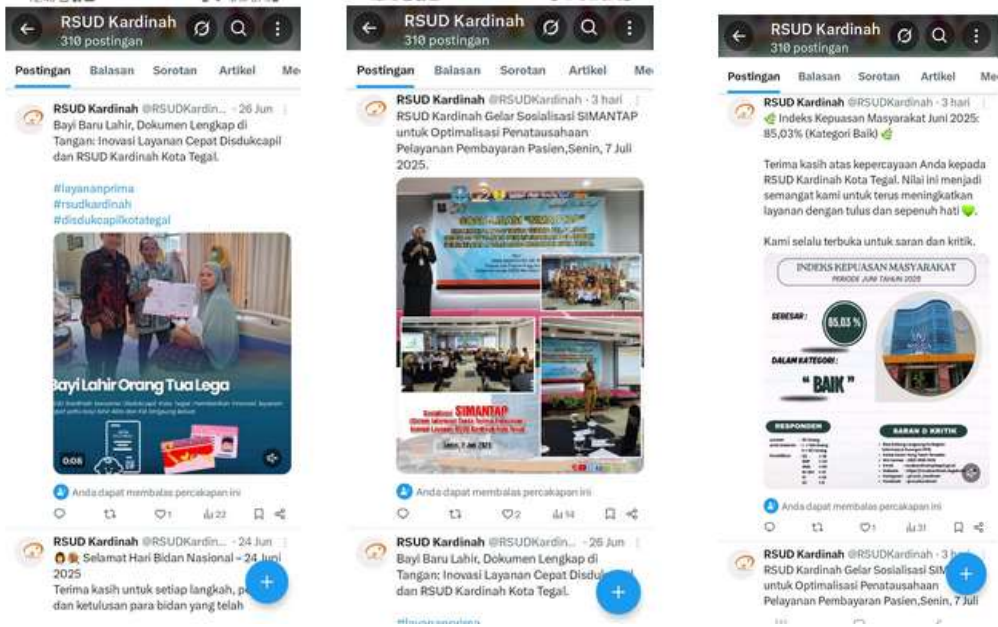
RSUD Kardinah
310 postingan

Postingan Balasan Sorotan Artikel Me

RSUD Kardinah @RSUDKardin... · 26 Jun
Bayi Baru Lahir, Dokumen Lengkap di Tangan: Inovasi Layanan Cepat Disdukcapil dan RSUD Kardinah Kota Tegal.

#layananprima
#rsudkardinah
#disdukcapilkotategal

Bayi Lahir Orang Tua Lega
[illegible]

0:05

Anda dapat membalas percakapan ini

1 22

RSUD Kardinah @RSUDKardin... · 24 Jun
Selamat Hari Bidan Nasional – 24 Juni 2025
Terima kasih untuk setiap langkah, pe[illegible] dan ketulusan para bidan yang telah

RSUD Kardinah
310 postingan

Postingan Balasan Sorotan Artikel Me

RSUD Kardinah @RSUDKardinah · 3 hari
RSUD Kardinah Gelar Sosialisasi SIMANTAP untuk Optimalisasi Penatausahaan Pelayanan Pembayaran Pasien,Senin, 7 Juli 2025.

SOSIALISASI "SIMANTAP"
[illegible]

Sosialisasi SIMANTAP
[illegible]
Senin, 7 Juli 2025

Anda dapat membalas percakapan ini

2 14

RSUD Kardinah @RSUDKardin... · 26 Jun
Bayi Baru Lahir, Dokumen Lengkap di Tangan: Inovasi Layanan Cepat Disduk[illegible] dan RSUD Kardinah Kota Tegal.

#layananprima

RSUD Kardinah
310 postingan

Postingan Balasan Sorotan Artikel Me

RSUD Kardinah @RSUDKardinah · 3 hari
Indeks Kepuasan Masyarakat Juni 2025: 85,03% (Kategori Baik)

Terima kasih atas kepercayaan Anda kepada RSUD Kardinah Kota Tegal. Nilai ini menjadi semangat kami untuk terus meningkatkan layanan dengan tulus dan sepenuh hati

Kami selalu terbuka untuk saran dan kritik.

INDEKS KEPUASAN MASYARAKAT
PERIODE JUNI TAHUN 2025

SEBESAR : 85,03 %
DALAM KATEGORI :
" BAIK "

RESPONDEN
SARAN & KRITIK
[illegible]

Anda dapat membalas percakapan ini

1 31

RSUD Kardinah @RSUDKardinah · 3 h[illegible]
RSUD Kardinah Gelar Sosialisasi SIM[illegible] untuk Optimalisasi Penatausahaan Pelayanan Pembayaran Pasien,Senin, 7 Juli